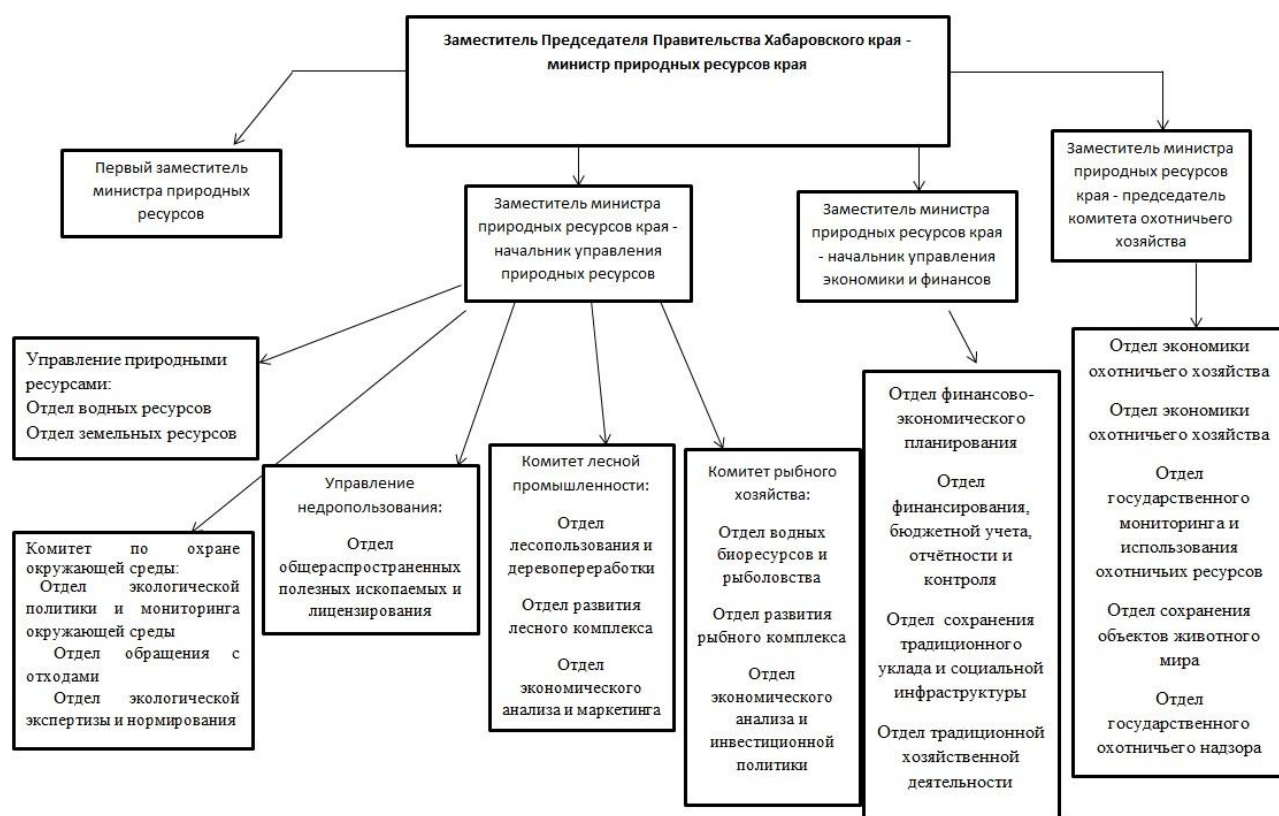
Заместитель Председателя Правительства Хабаровского края - министр природных ресурсов края

Первый заместитель министра природных ресурсов

Заместитель министра природных ресурсов края - начальник управления природных ресурсов

Заместитель министра природных ресурсов края - начальник управления экономики и финансов

Заместитель министра природных ресурсов края - председатель комитета охотничьего хозяйства

Управление природными ресурсами:
Отдел водных ресурсов
Отдел земельных ресурсов

Комитет по охране окружающей среды:
Отдел экологической политики и мониторинга окружающей среды
Отдел обращения с отходами
Отдел экологической экспертизы и нормирования

Управление недропользования:
Отдел общераспространенных полезных ископаемых и лицензирования

Комитет лесной промышленности:
Отдел лесопользования и деревопереработки
Отдел развития лесного комплекса
Отдел экономического анализа и маркетинга

Комитет рыбного хозяйства:
Отдел водных биоресурсов и рыболовства
Отдел развития рыбного комплекса
Отдел экономического анализа и инвестиционной политики

Отдел финансово-экономического планирования
Отдел финансирования, бюджетной учета, отчётности и контроля
Отдел сохранения традиционного уклада и социальной инфраструктуры
Отдел традиционной хозяйственной деятельности

Отдел экономики охотничьего хозяйства
Отдел экономики охотничьего хозяйства
Отдел государственного мониторинга и использования охотничьих ресурсов
Отдел сохранения объектов животного мира
Отдел государственного охотничьего надзора